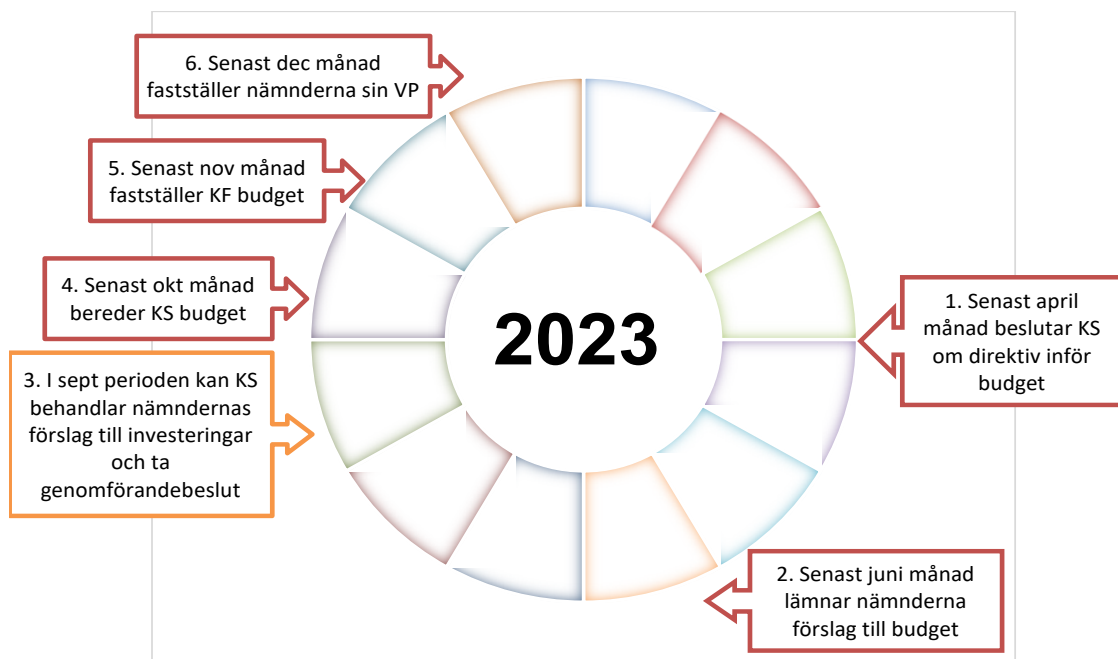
6. Senast dec månad fastställer nämnderna sin VP

5. Senast nov månad fastställer KF budget

4. Senast okt månad bereder KS budget

2023

1. Senast april månad beslutar KS om direktiv inför budget

3. I sept perioden kan KS behandlar nämndernas förslag till investeringar och ta genomförandebeslut

2. Senast juni månad lämnar nämnderna förslag till budget